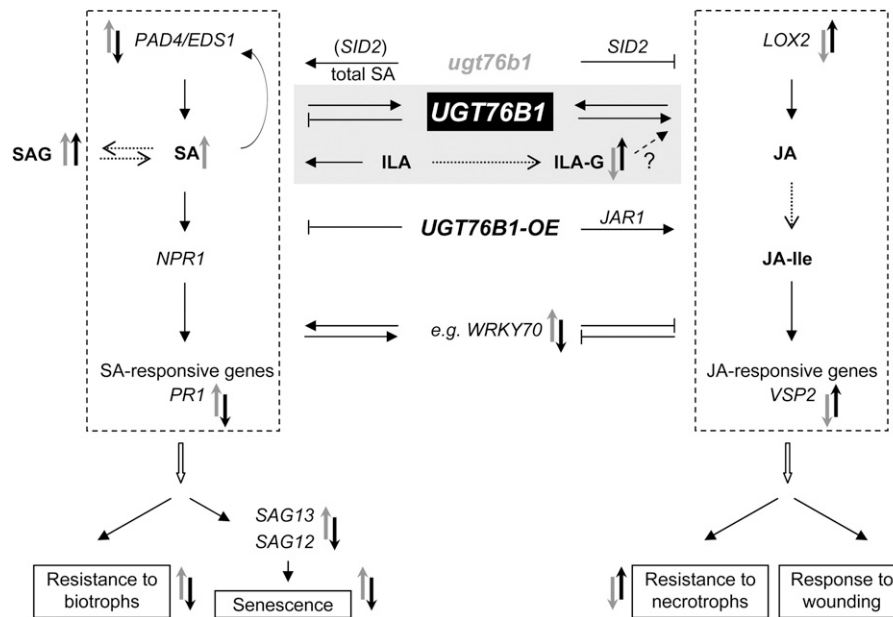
PAD4/EDS1

(SID2)
total SA

ugt76b1

SID2

LOX2

UGT76B1

SAG

SA

ILA

ILA-G

?

JA

UGT76B1-OE

JAR1

NPR1

JA-Ile

e.g. WRKY70

SA-responsive genes
PR1

JA-responsive genes
VSP2

SAG13
SAG12

Resistance to biotrophs

Senescence

Resistance to necrotrophs

Response to wounding